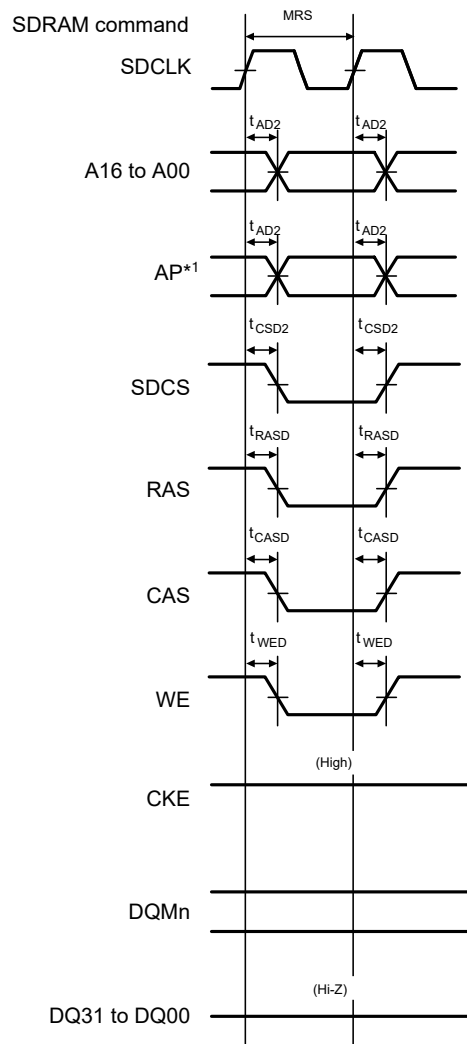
SDRAM command
MRS
SDCLK
$t_{AD2}$ $t_{AD2}$
A16 to A00
$t_{AD2}$ $t_{AD2}$
AP*1
$t_{CSD2}$ $t_{CSD2}$
SDCS
$t_{RASD}$ $t_{RASD}$
RAS
$t_{CASD}$ $t_{CASD}$
CAS
$t_{WED}$ $t_{WED}$
WE
(High)
CKE
DQMn
(Hi-Z)
DQ31 to DQ00